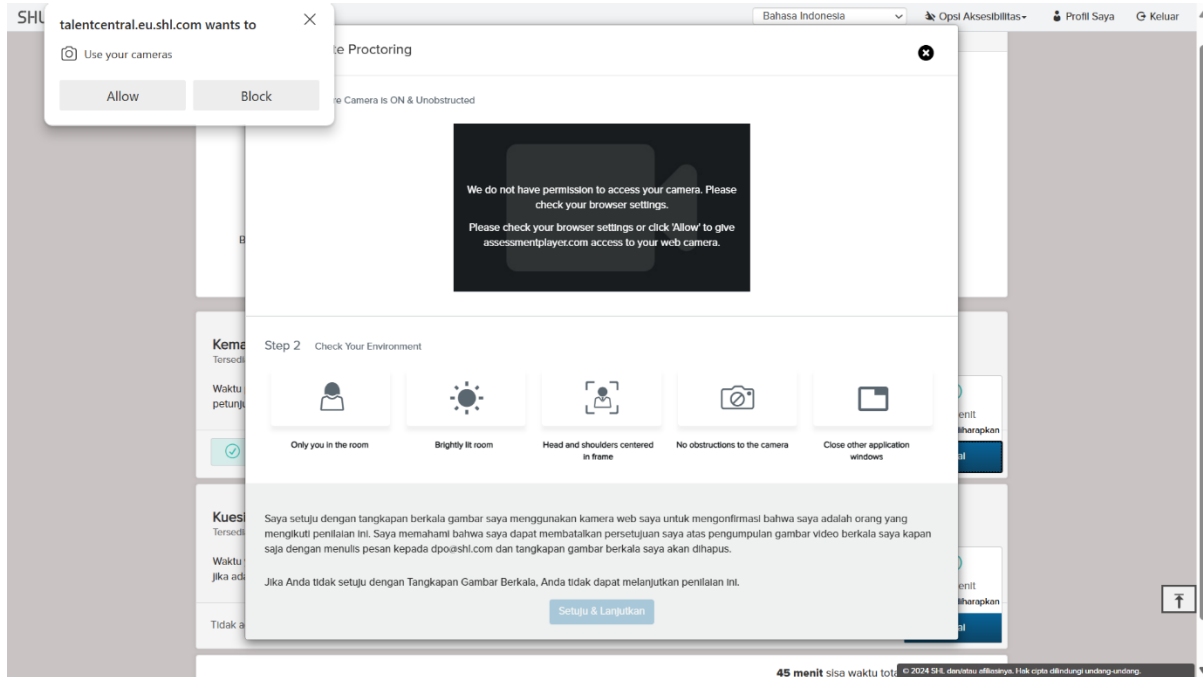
SHL

talentcentral.eu.shl.com wants to

Use your cameras

Allow

Block

Bahasa Indonesia

Opsi Aksesibilitas

Profil Saya

Keluar

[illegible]te Proctoring

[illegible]e Camera is ON & Unobstructed

We do not have permission to access your camera. Please check your browser settings.

Please check your browser settings or click 'Allow' to give assessmentplayer.com access to your web camera.

Step 2 Check Your Environment

Only you in the room

Brightly lit room

Head and shoulders centered in frame

No obstructions to the camera

Close other application windows

Saya setuju dengan tangkapan berkala gambar saya menggunakan kamera web saya untuk mengonfirmasi bahwa saya adalah orang yang mengikuti penilaian ini. Saya memahami bahwa saya dapat membatalkan persetujuan saya atas pengumpulan gambar video berkala saya kapan saja dengan menulis pesan kepada dpo@shl.com dan tangkapan gambar berkala saya akan dihapus.

Jika Anda tidak setuju dengan Tangkapan Gambar Berkala, Anda tidak dapat melanjutkan penilaian ini.

Setuju & Lanjutkan

B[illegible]

Kema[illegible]
Tersedi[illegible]

Waktu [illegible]
petunj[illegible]

Kues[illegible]
Tersedi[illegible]

Waktu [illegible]
jika ad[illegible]

Tidak a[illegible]

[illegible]enit
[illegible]iharapkan

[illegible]al

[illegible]enit
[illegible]iharapkan

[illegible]al

45 menit sisa waktu tota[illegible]

© 2024 SHL dan/atau afiliasinya. Hak cipta dilindungi undang-undang.